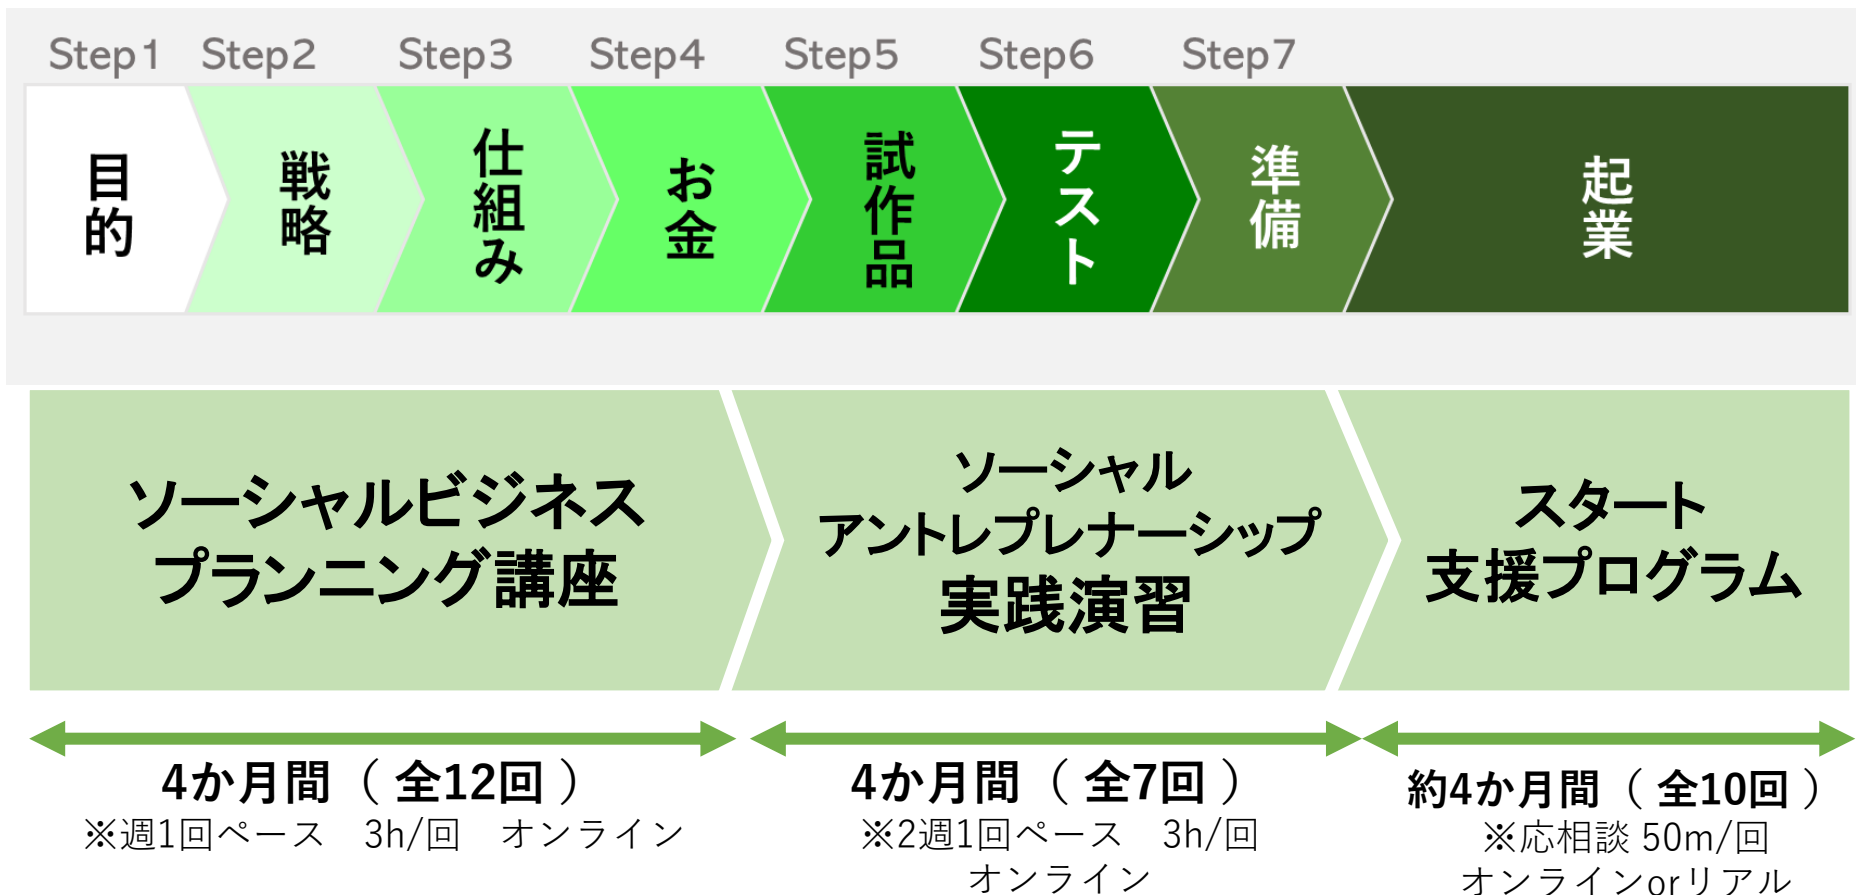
Step1 Step2 Step3 Step4 Step5 Step6 Step7

目的

戦略

仕組み

お金

試作品

テスト

準備

起業

ソーシャルビジネス
プランニング講座

ソーシャル
アントレプレナーシップ
実践演習

スタート
支援プログラム

4か月間（全12回）
※週1回ペース　3h/回　オンライン

4か月間（全7回）
※2週1回ペース　3h/回
オンライン

約4か月間（全10回）
※応相談 50m/回
オンラインorリアル